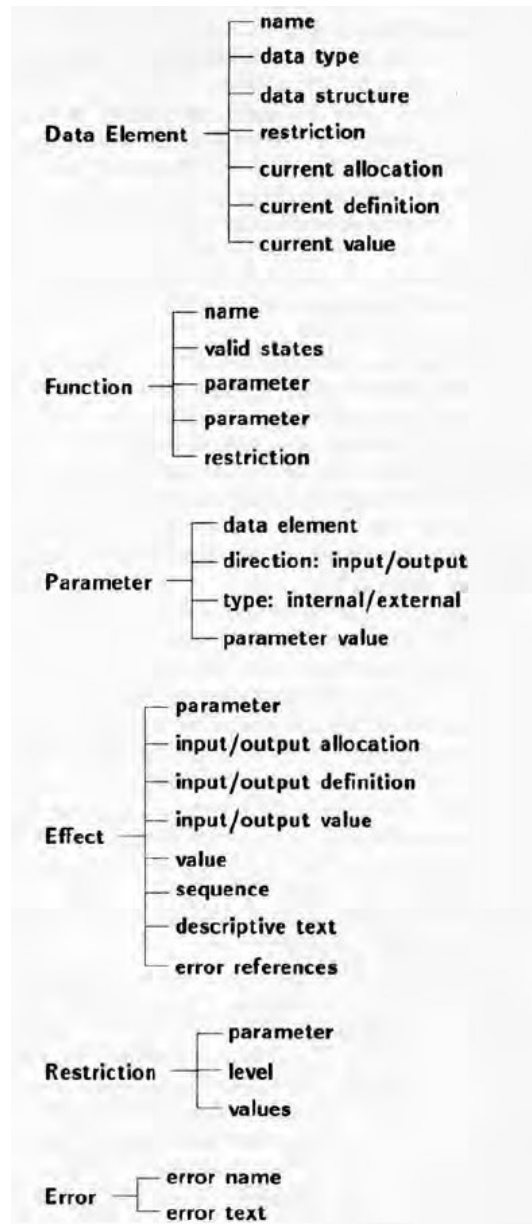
Data Element
name
data type
data structure
restriction
current allocation
current definition
current value

Function
name
valid states
parameter
parameter
restriction

Parameter
data element
direction: input/output
type: internal/external
parameter value

Effect
parameter
input/output allocation
input/output definition
input/output value
value
sequence
descriptive text
error references

Restriction
parameter
level
values

Error
error name
error text